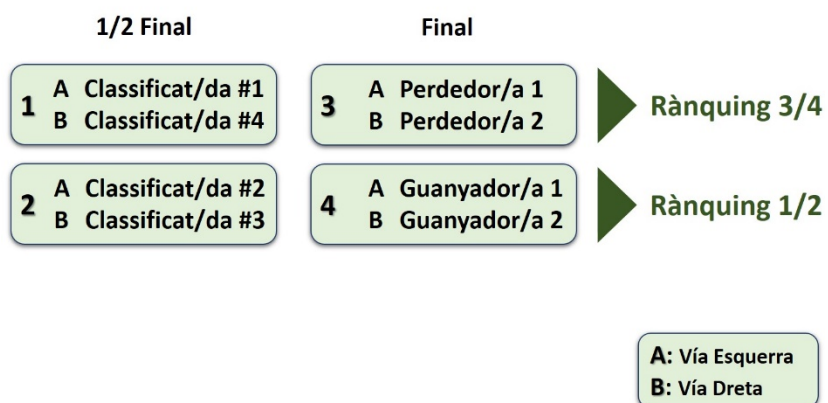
1/2 Final

1 A Classificat/da #1
B Classificat/da #4

2 A Classificat/da #2
B Classificat/da #3

Final

3 A Perdedor/a 1
B Perdedor/a 2

4 A Guanyador/a 1
B Guanyador/a 2

Rànquing 3/4

Rànquing 1/2

A: Vía Esquerra
B: Vía Dreta